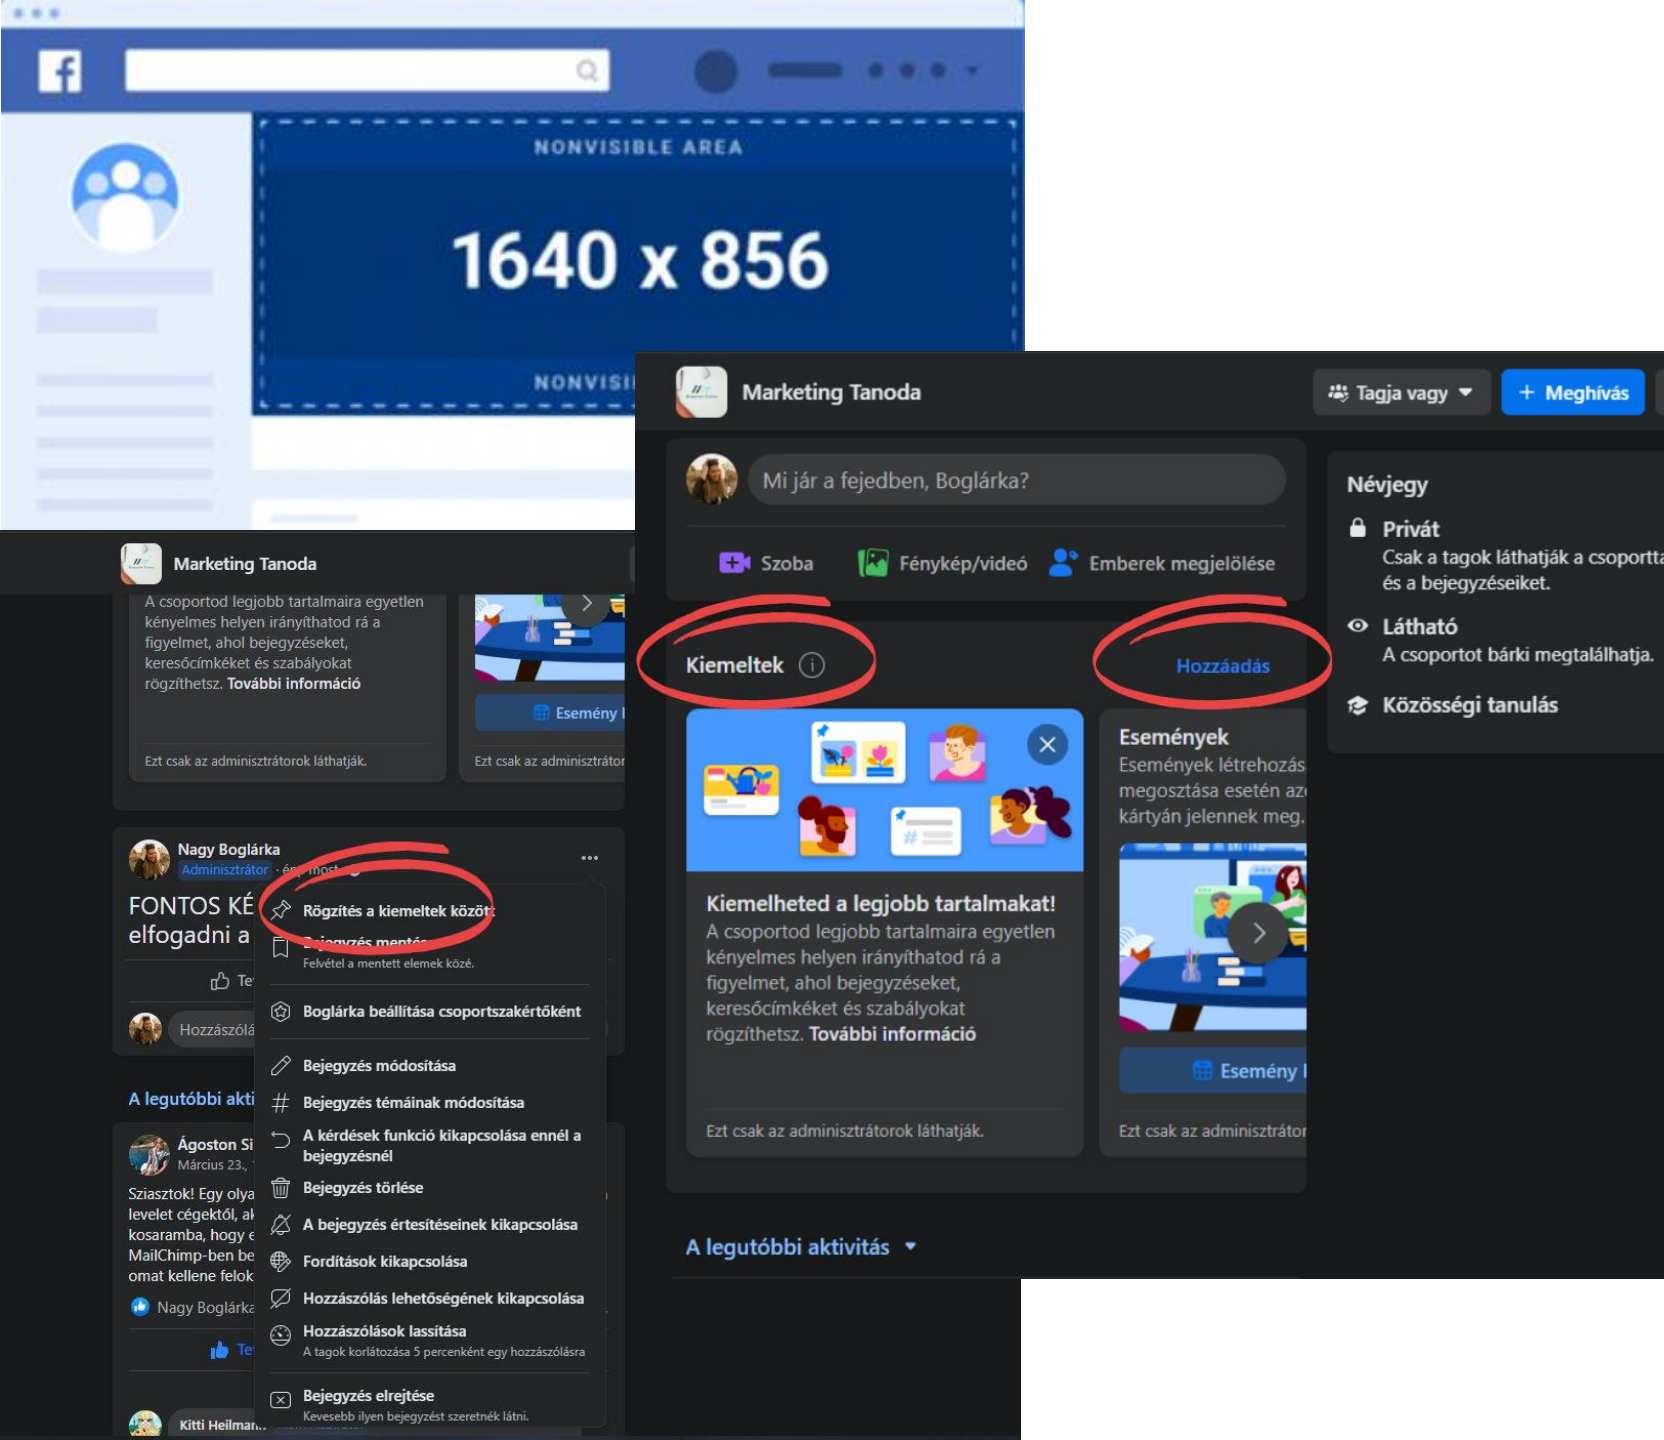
NONVISIBLE AREA

1640 x 856

NONVISI

Marketing Tanoda

Tagja vagy

Meghívás

Mi jár a fejedben, Boglárka?

Szoba

Fénykép/videó

Emberek megjelölése

Kiemeltek

Hozzáadás

Kiemelheted a legjobb tartalmakat!

A csoportod legjobb tartalmaira egyetlen kényelmes helyen irányíthatod rá a figyelmet, ahol bejegyzéseket, keresőcímkéket és szabályokat rögzíthetsz. További információ

Ezt csak az adminisztrátorok láthatják.

Események

Események létrehozás megosztása esetén az kártyán jelennek meg.

Esemény l

Ezt csak az adminisztrátor

A legutóbbi aktivitás

Névjegy

Privát

Csak a tagok láthatják a csoportt és a bejegyzéseiket.

Látható

A csoportot bárki megtalálhatja.

Közösségi tanulás

Marketing Tanoda

A csoportod legjobb tartalmaira egyetlen kényelmes helyen irányíthatod rá a figyelmet, ahol bejegyzéseket, keresőcímkéket és szabályokat rögzíthetsz. További információ

Ezt csak az adminisztrátorok láthatják.

Esemény l

Ezt csak az adminisztrátor

Nagy Boglárka
Adminisztrátor · én most

FONTOS KÉ
elfogadni a

Te

Hozzászólá

A legutóbbi akti

Ágoston Si
Március 23.,

Sziasztok! Egy olya levelet cégektől, ak kosaramba, hogy e MailChimp-ben be omat kellene felok

Nagy Boglárka

Te

Kitti Heilman

Rögzítés a kiemeltek között

Bejegyzés mentése
Felvétel a mentett elemek közé.

Boglárka beállítása csoportszakértőként

Bejegyzés módosítása

Bejegyzés témáinak módosítása

A kérdések funkció kikapcsolása ennél a bejegyzésnél

Bejegyzés törlése

A bejegyzés értesítéseinek kikapcsolása

Fordítások kikapcsolása

Hozzászólás lehetőségének kikapcsolása

Hozzászólások lassítása
A tagok korlátozása 5 percenként egy hozzászólásra

Bejegyzés elrejtése
Kevesebb ilyen bejegyzést szeretnék látni.